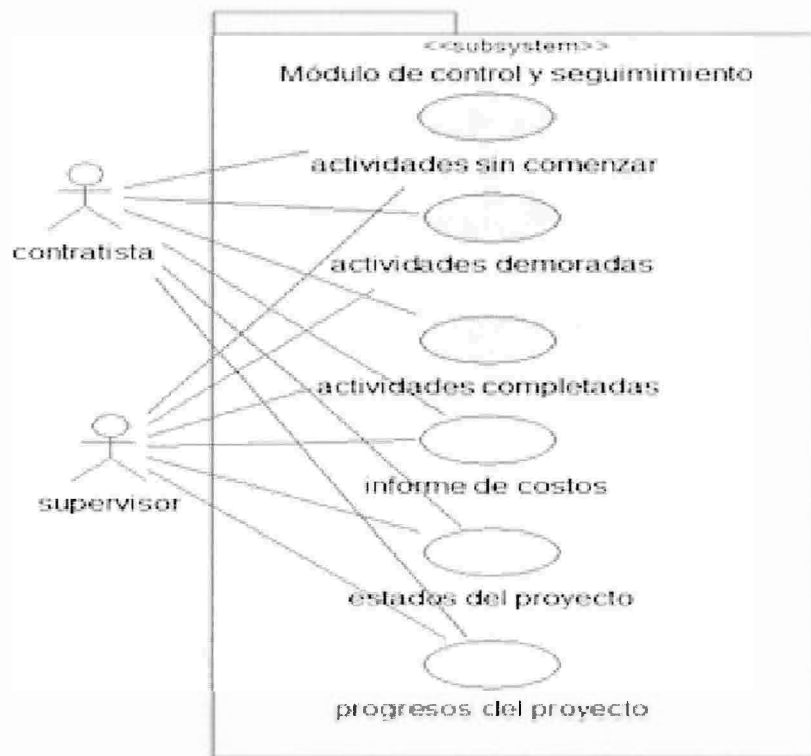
<<subsystem>>
Módulo de control y seguimimiento

contratista

supervisor

actividades sin comenzar

actividades demoradas

actividades completadas

informe de costos

estados del proyecto

progresos del proyecto